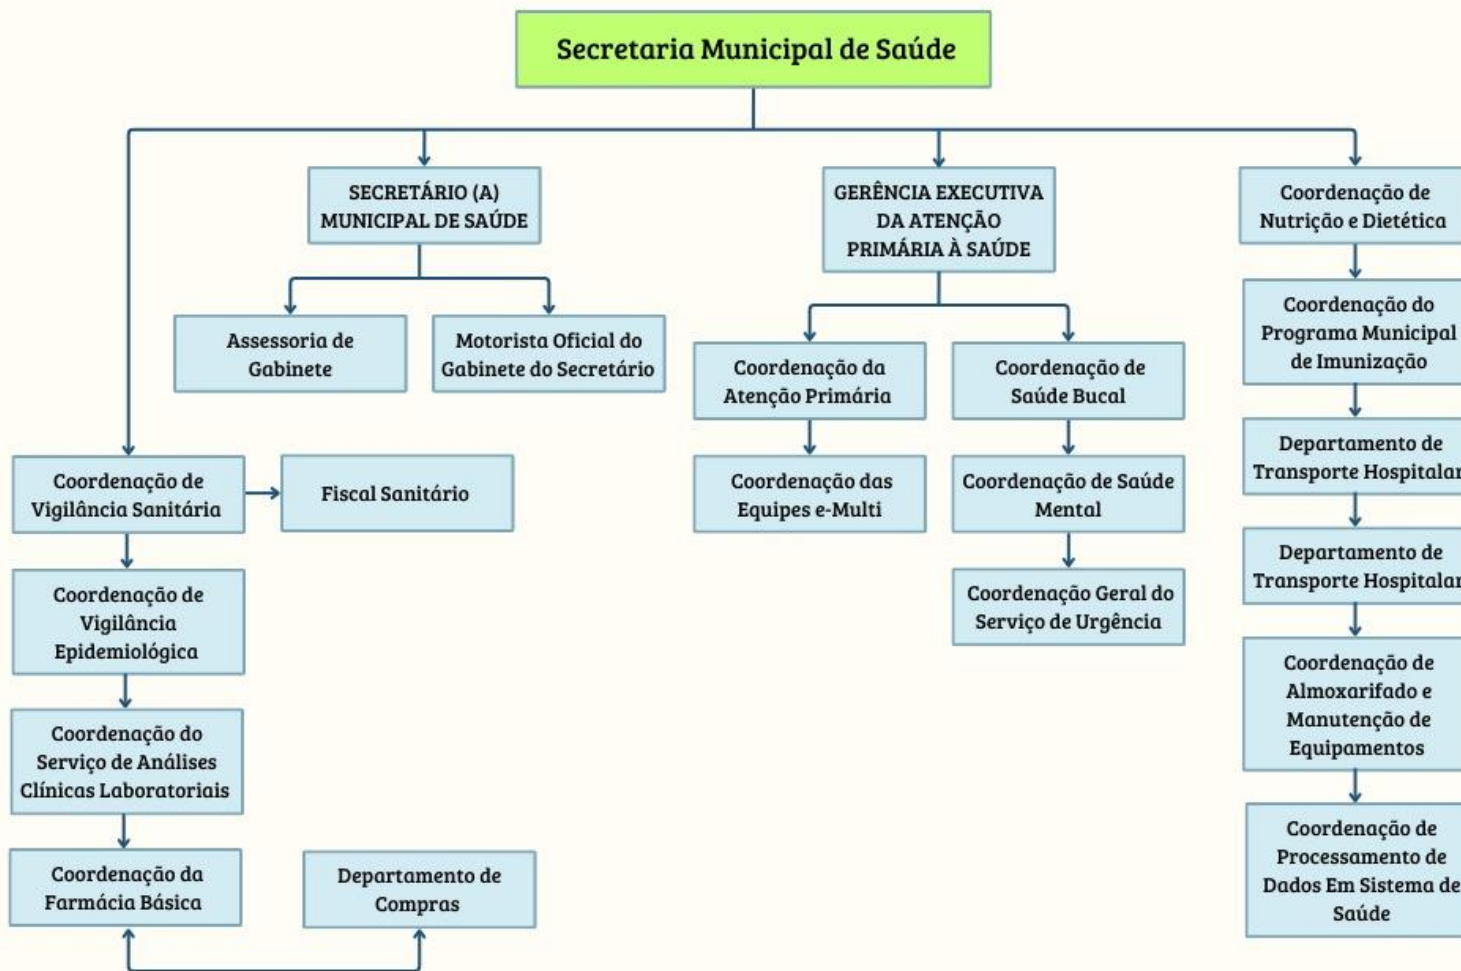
Secretaria Municipal de Saúde

SECRETÁRIO (A) MUNICIPAL DE SAÚDE

Assessoria de Gabinete

Motorista Oficial do Gabinete do Secretário

GERÊNCIA EXECUTIVA DA ATENÇÃO PRIMÁRIA À SAÚDE

Coordenação da Atenção Primária

Coordenação das Equipes e-Multi

Coordenação de Saúde Bucal

Coordenação de Saúde Mental

Coordenação Geral do Serviço de Urgência

Coordenação de Nutrição e Dietética

Coordenação do Programa Municipal de Imunização

Departamento de Transporte Hospitalar

Departamento de Transporte Hospitalar

Coordenação de Almoxarifado e Manutenção de Equipamentos

Coordenação de Processamento de Dados Em Sistema de Saúde

Coordenação de Vigilância Sanitária

Fiscal Sanitário

Coordenação de Vigilância Epidemiológica

Coordenação do Serviço de Análises Clínicas Laboratoriais

Coordenação da Farmácia Básica

Departamento de Compras